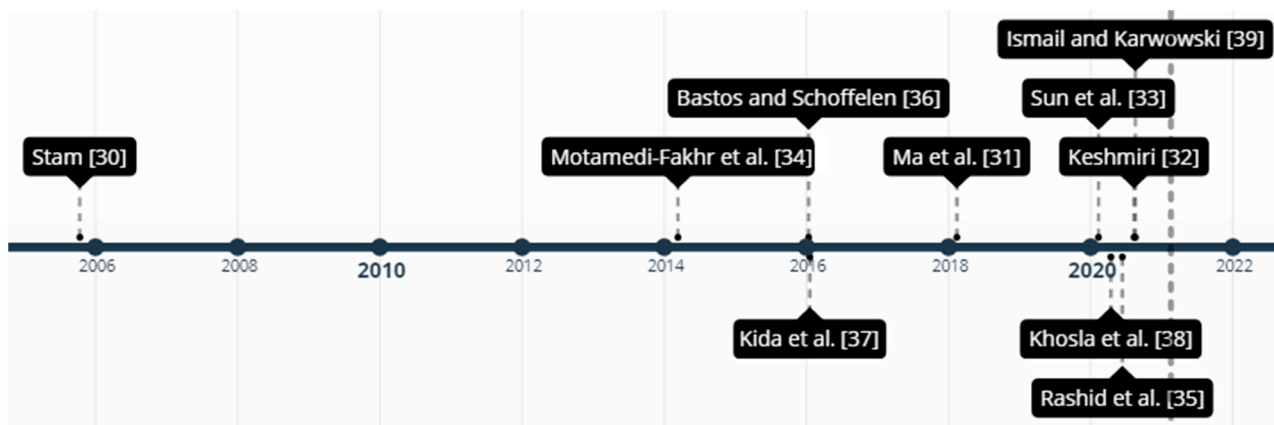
Ismail and Karwowski [39]

Bastos and Schoffelen [36]

Sun et al. [33]

Stam [30]

Motamedi-Fakhr et al. [34]

Ma et al. [31]

Keshmiri [32]

2006

2008

2010

2012

2014

2016

2018

2020

2022

Kida et al. [37]

Khosla et al. [38]

Rashid et al. [35]